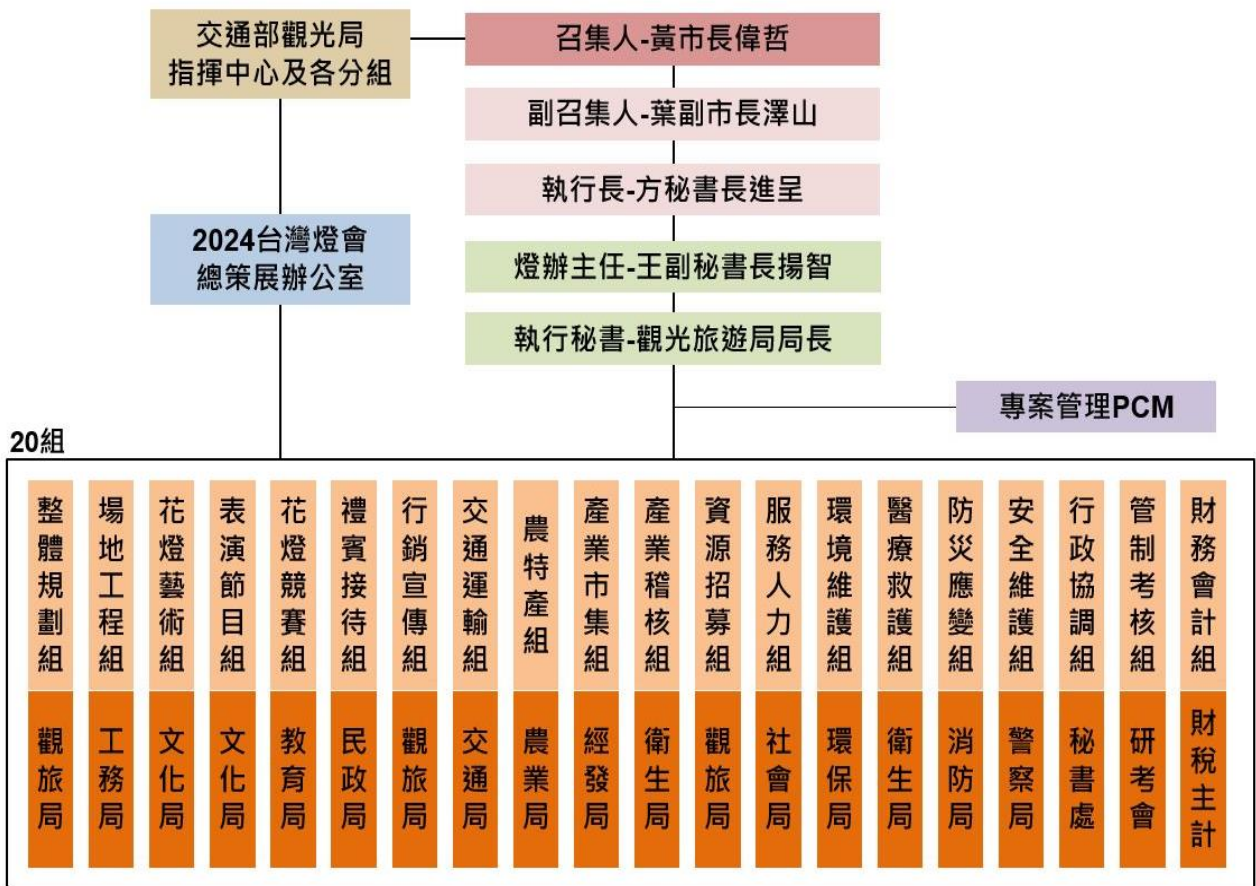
交通部觀光局
指揮中心及各分組

召集人-黃市長偉哲

副召集人-葉副市長澤山

執行長-方秘書長進呈

2024台灣燈會
總策展辦公室

燈辦主任-王副秘書長揚智

執行秘書-觀光旅遊局局長

專案管理PCM

20組

| 整體規劃組 | 場地工程組 | 花燈藝術組 | 表演節目組 | 花燈競賽組 | 禮賓接待組 | 行銷宣傳組 | 交通運輸組 | 農特產組 | 產業市集組 | 產業稽核組 | 資源招募組 | 服務人力組 | 環境維護組 | 醫療救護組 | 防災應變組 | 安全維護組 | 行政協調組 | 管制考核組 | 財務會計組 |
|---|---|---|---|---|---|---|---|---|---|---|---|---|---|---|---|---|---|---|---|
| 觀旅局 | 工務局 | 文化局 | 文化局 | 教育局 | 民政局 | 觀旅局 | 交通局 | 農業局 | 經發局 | 衛生局 | 觀旅局 | 社會局 | 環保局 | 衛生局 | 消防局 | 警察局 | 秘書處 | 研考會 | 財稅主計 |